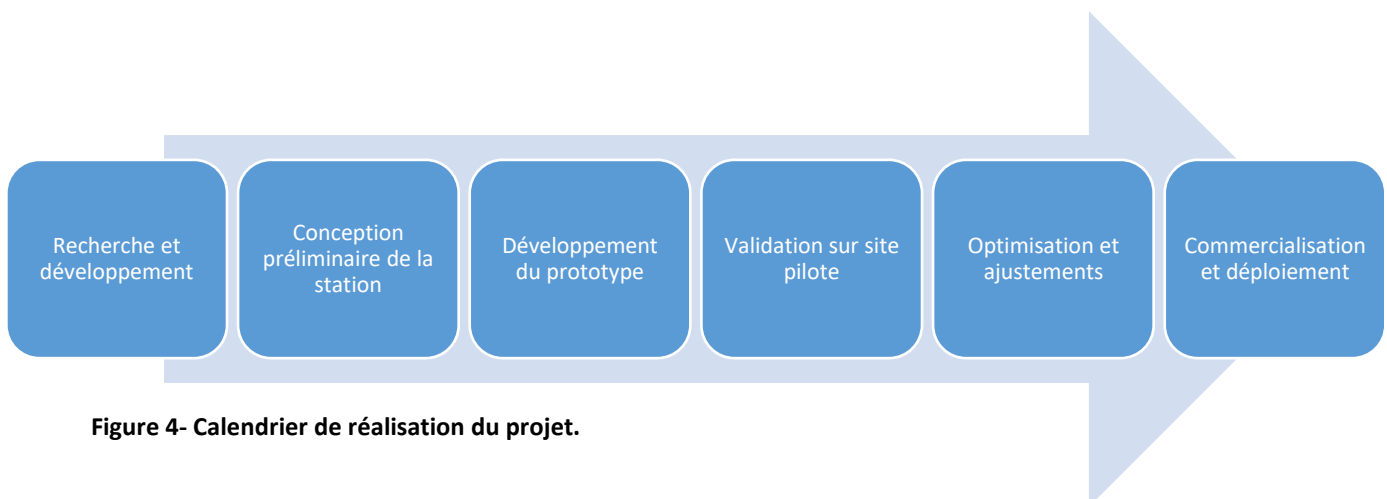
Recherche et développement

Conception préliminaire de la station

Développement du prototype

Validation sur site pilote

Optimisation et ajustements

Commercialisation et déploiement

**Figure 4- Calendrier de réalisation du projet.**